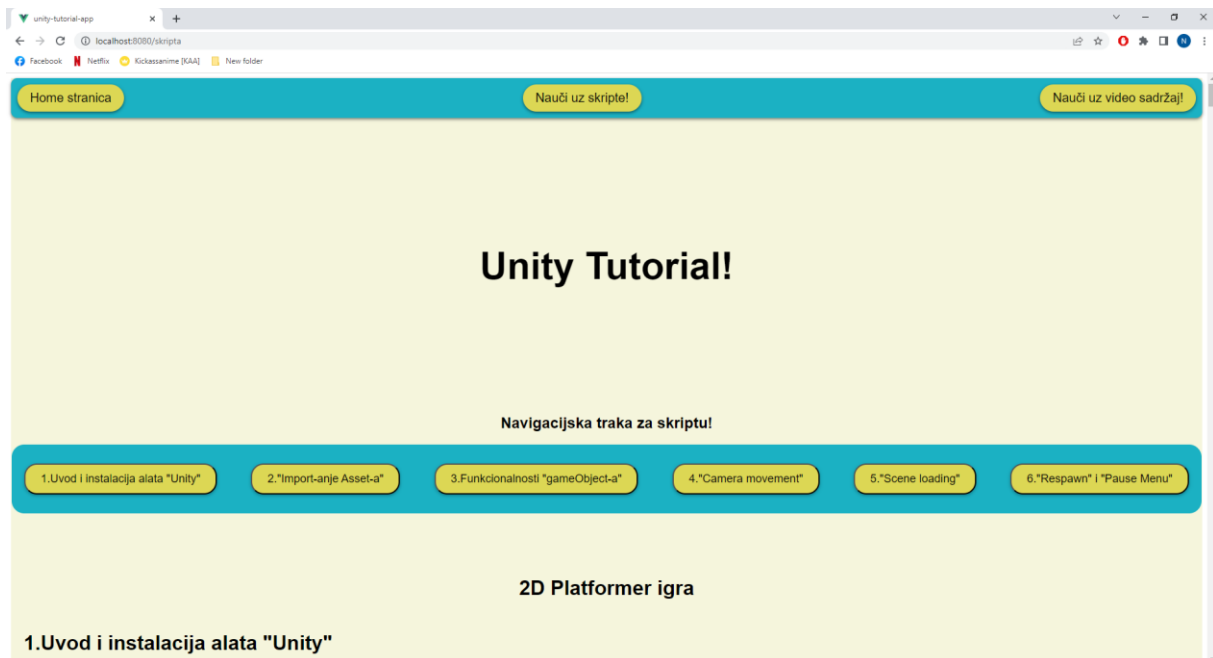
unity-tutorial-app

localhost:8080/skripta

Facebook Netflix Kickassanime [KAA] New folder

Home stranica

Nauči uz skripte!

Nauči uz video sadržaj!

Unity Tutorial!

Navigacijska traka za skriptu!

1.Uvod i instalacija alata "Unity"

2."Import-anje Asset-a"

3.Funkcionalnosti "gameObject-a"

4."Camera movement"

5."Scene loading"

6."Respawn" i "Pause Menu"

2D Platformer igra

1.Uvod i instalacija alata "Unity"